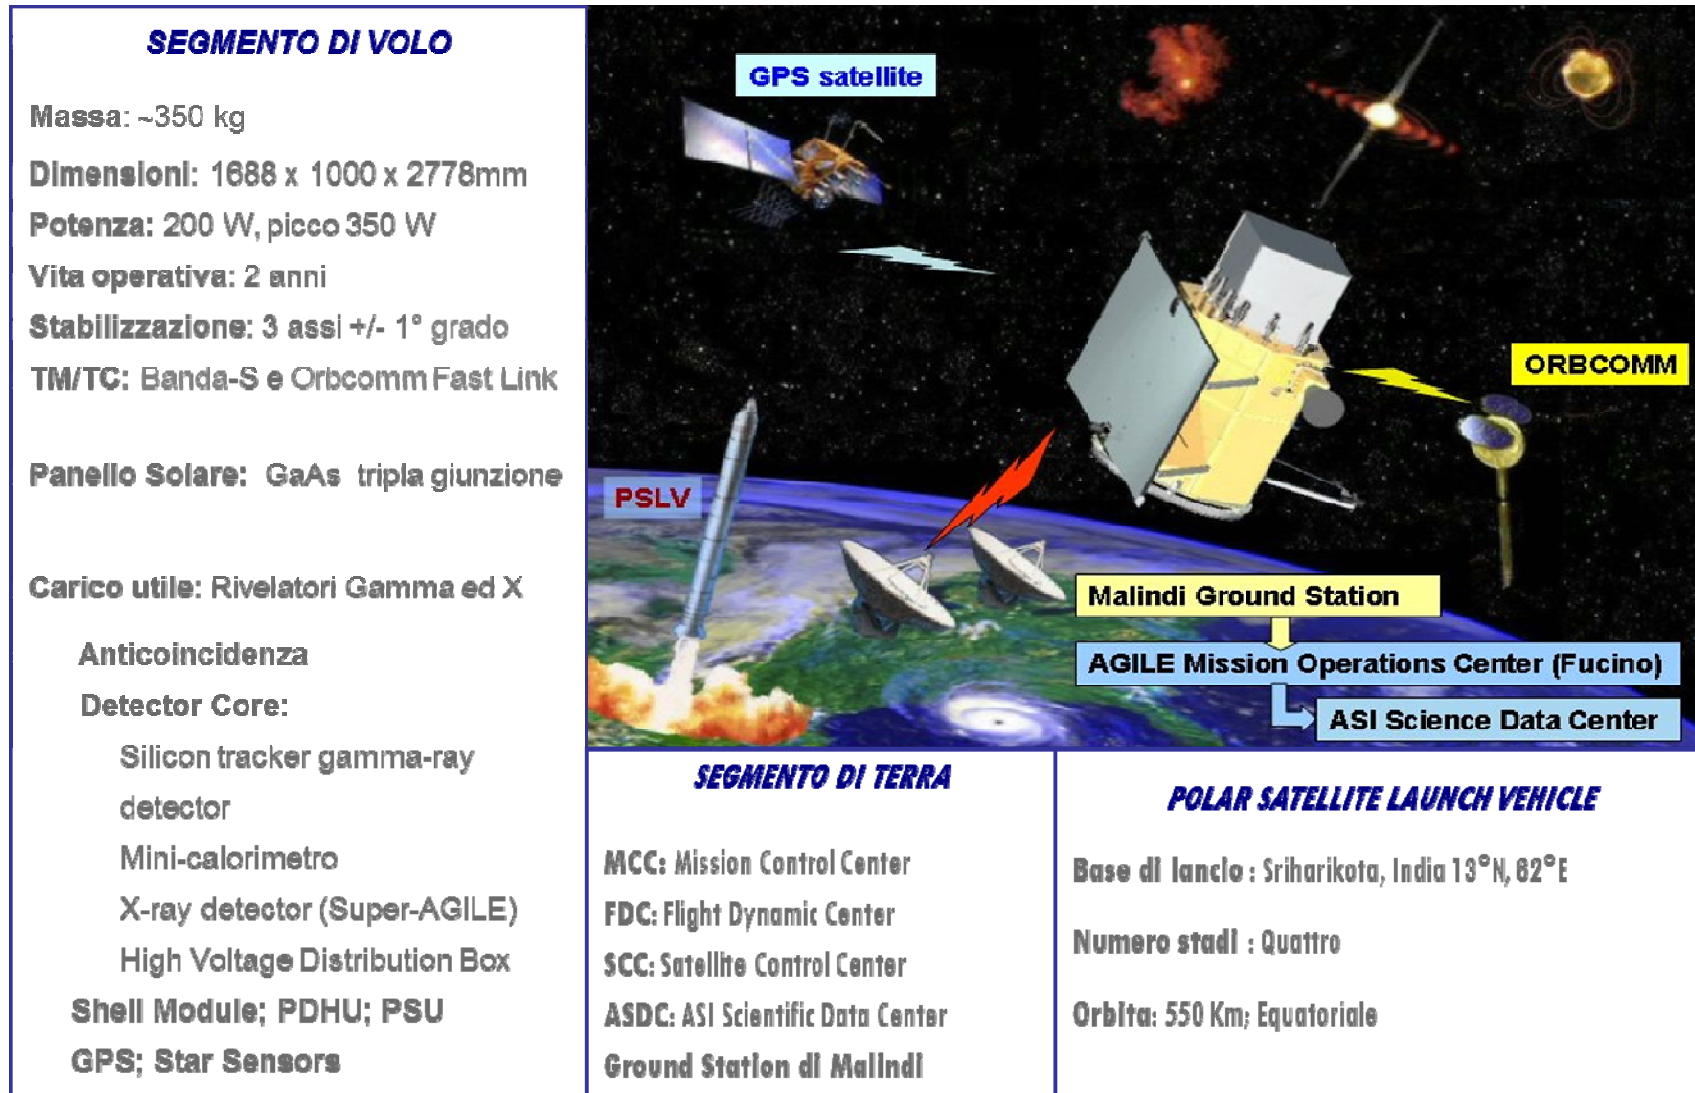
SEGMENTO DI VOLO

Massa: ~350 kg

Dimensioni: 1688 x 1000 x 2778mm

Potenza: 200 W, picco 350 W

Vita operativa: 2 anni

Stabilizzazione: 3 assi +/- 1° grado

TM/TC: Banda-S e Orbcomm Fast Link

Panello Solare: GaAs tripla giunzione

Carico utile: Rivelatori Gamma ed X

Anticoincidenza

Detector Core:

Silicon tracker gamma-ray detector

Mini-calorimetro

X-ray detector (Super-AGILE)

High Voltage Distribution Box

Shell Module; PDHU; PSU

GPS; Star Sensors

GPS satellite

ORBCOMM

PSLV

Malindi Ground Station

AGILE Mission Operations Center (Fucino)

ASI Science Data Center

SEGMENTO DI TERRA

MCC: Mission Control Center

FDC: Flight Dynamic Center

SCC: Satellite Control Center

ASDC: ASI Scientific Data Center

Ground Station di Malindi

POLAR SATELLITE LAUNCH VEHICLE

Base di lancio : Sriharikota, India 13°N, 82°E

Numero stadi : Quattro

Orbita: 550 Km; Equatoriale